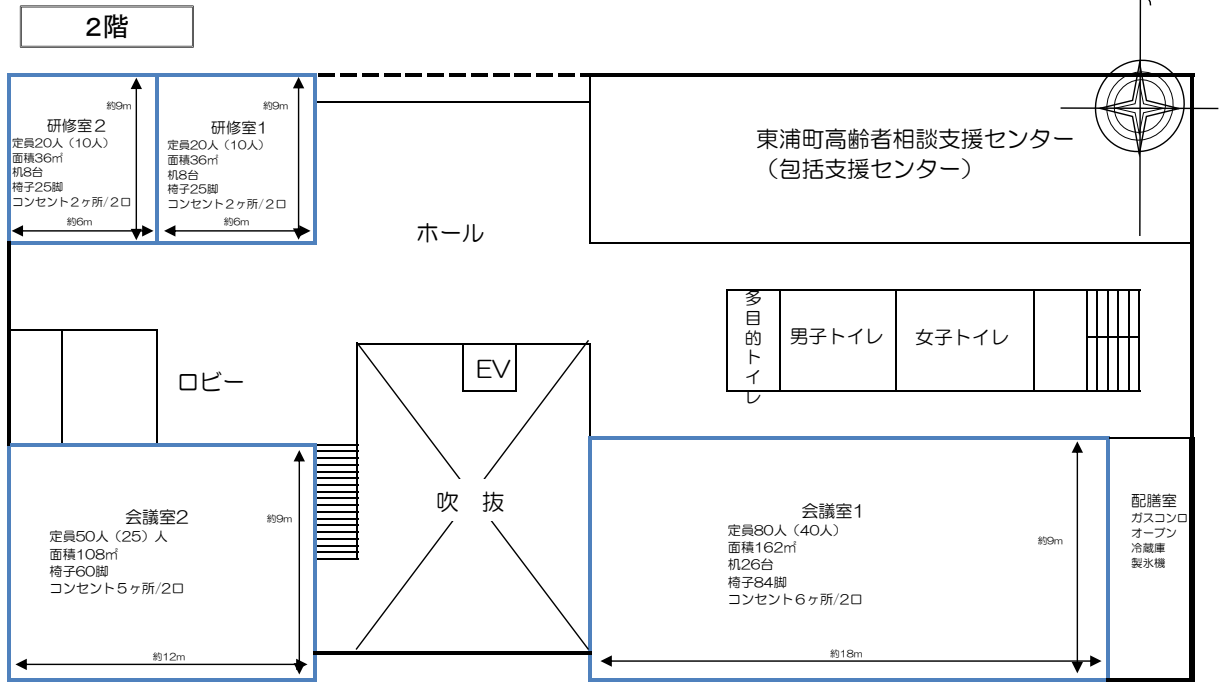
2階

研修室２
約9m
定員20人（10人）
面積36㎡
机8台
椅子25脚
コンセント２ヶ所/２口
約6m

研修室1
約9m
定員20人（10人）
面積36㎡
机8台
椅子25脚
コンセント２ヶ所/２口
約6m

東浦町高齢者相談支援センター
（包括支援センター）

ホール

多目的トイレ
男子トイレ
女子トイレ

ロビー

EV

吹　抜

会議室2
定員50人（25）人
面積108㎡
椅子60脚
コンセント５ヶ所/2口
約9m
約12m

会議室1
定員80人（40人）
面積162㎡
机26台
椅子84脚
コンセント６ヶ所/2口
約9m
約18m

配膳室
ガスコンロ
オーブン
冷蔵庫
製氷機